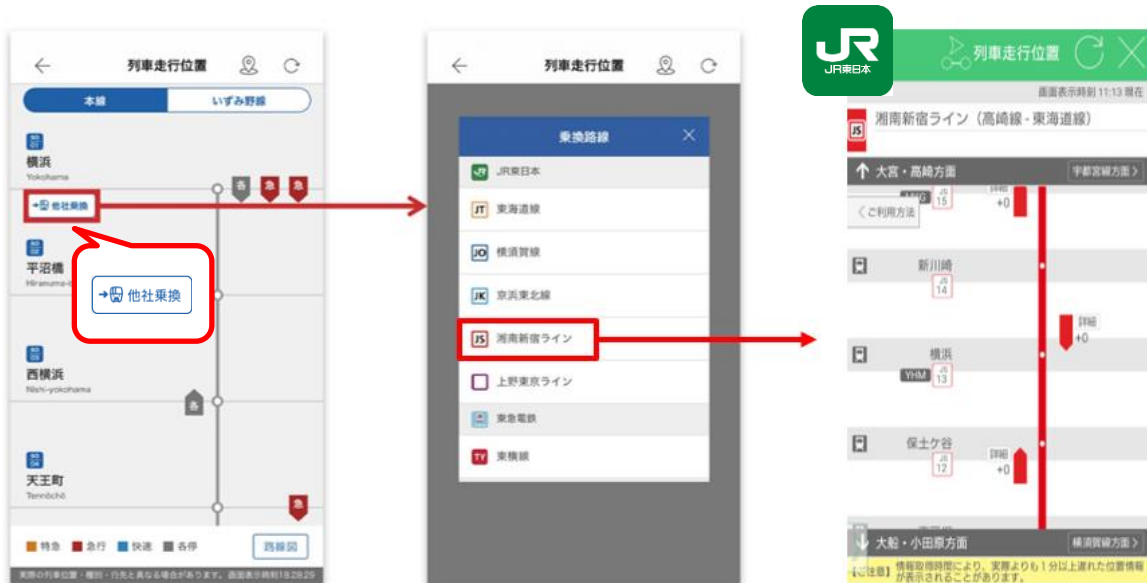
列車走行位置

本線
いずみ野線

SO 01
横浜
Yokohama

各 急 急

他社乗換

他社乗換

SO 02
平沼橋
Hiranuma-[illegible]

SO 03
西横浜
Nishi-yokohama

各

SO 04
天王町
Tennōchō

急

特急 急行 快速 各停
路線図

実際の列車位置・種別・行先と異なる場合があります。 画面表示時刻18:28:29

列車走行位置

乗換路線

JR東日本
JT 東海道線
JO 横須賀線
JK 京浜東北線
JS 湘南新宿ライン
上野東京ライン
東急電鉄
TY 東横線

JR東日本

列車走行位置

画面表示時刻 11:13 現在

JS 湘南新宿ライン（高崎線・東海道線）

大宮・高崎方面
宇都宮線方面 >

JS 15
詳細
+0

ご利用方法

新川崎
JS 14

詳細
+0

横浜
YHM JS 13

保土ケ谷
JS 12
詳細
+0

大船・小田原方面
横須賀線方面 >

【ご注意】情報取得間隔により、実際よりも1分以上遅れた位置情報が表示されることがあります。